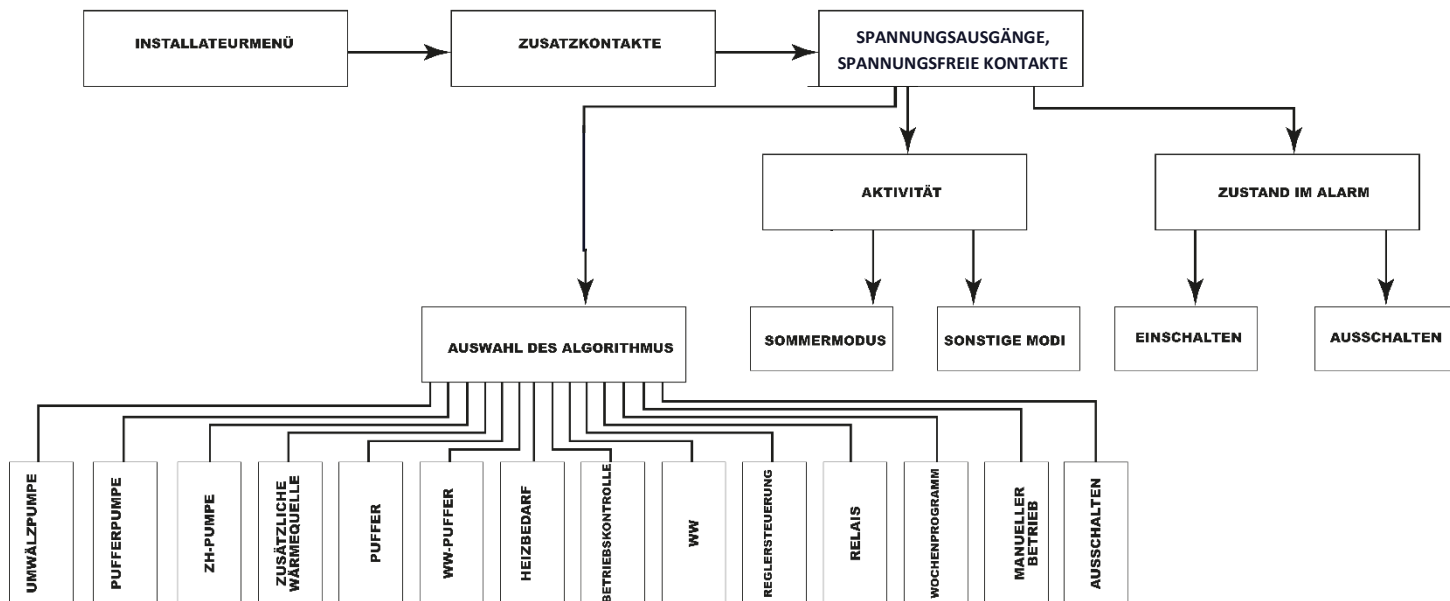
INSTALLATEURMENÜ

ZUSATZKONTAKTE

SPANNUNGSAUSGÄNGE, SPANNUNGSFREIE KONTAKTE

AKTIVITÄT

ZUSTAND IM ALARM

SOMMERMODUS

SONSTIGE MODI

EINSCHALTEN

AUSSCHALTEN

AUSWAHL DES ALGORITHMUS

UMWÄLZPUMPE

PUFFERPUMPE

ZH-PUMPE

ZUSÄTZLICHE WÄRMEQUELLE

PUFFER

WW-PUFFER

HEIZBEDARF

BETRIEBSKONTROLLE

WW

REGLERSTEUERUNG

RELAIS

WOCHENPROGRAMM

MANUELLER BETRIEB

AUSSCHALTEN